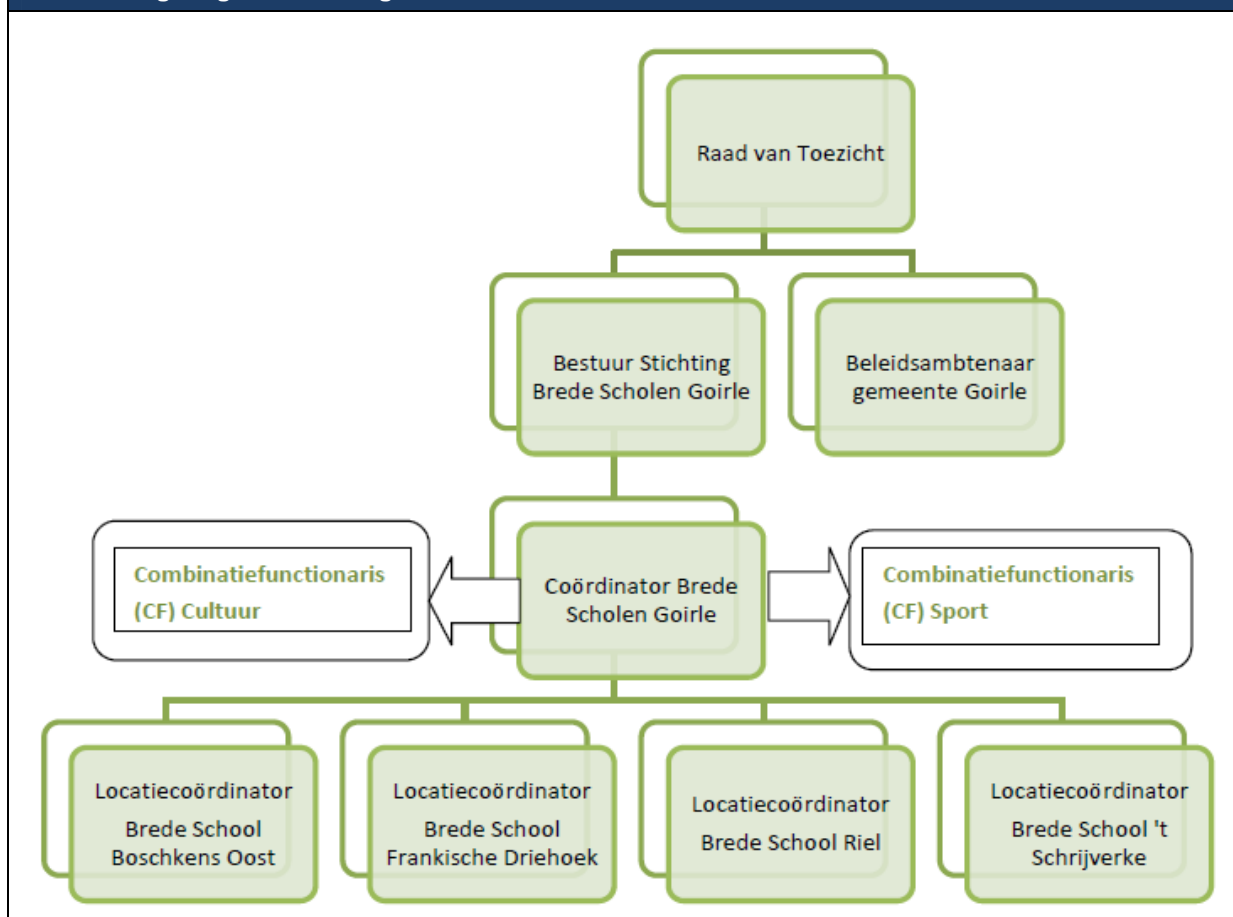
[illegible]

Raad van Toezicht

Bestuur Stichting Brede Scholen Goirle

Beleidsambtenaar gemeente Goirle

Combinatiefunctionaris (CF) Cultuur

Coördinator Brede Scholen Goirle

Combinatiefunctionaris (CF) Sport

Locatiecoördinator Brede School Boschkens Oost

Locatiecoördinator Brede School Frankische Driehoek

Locatiecoördinator Brede School Riel

Locatiecoördinator Brede School 't Schrijverke